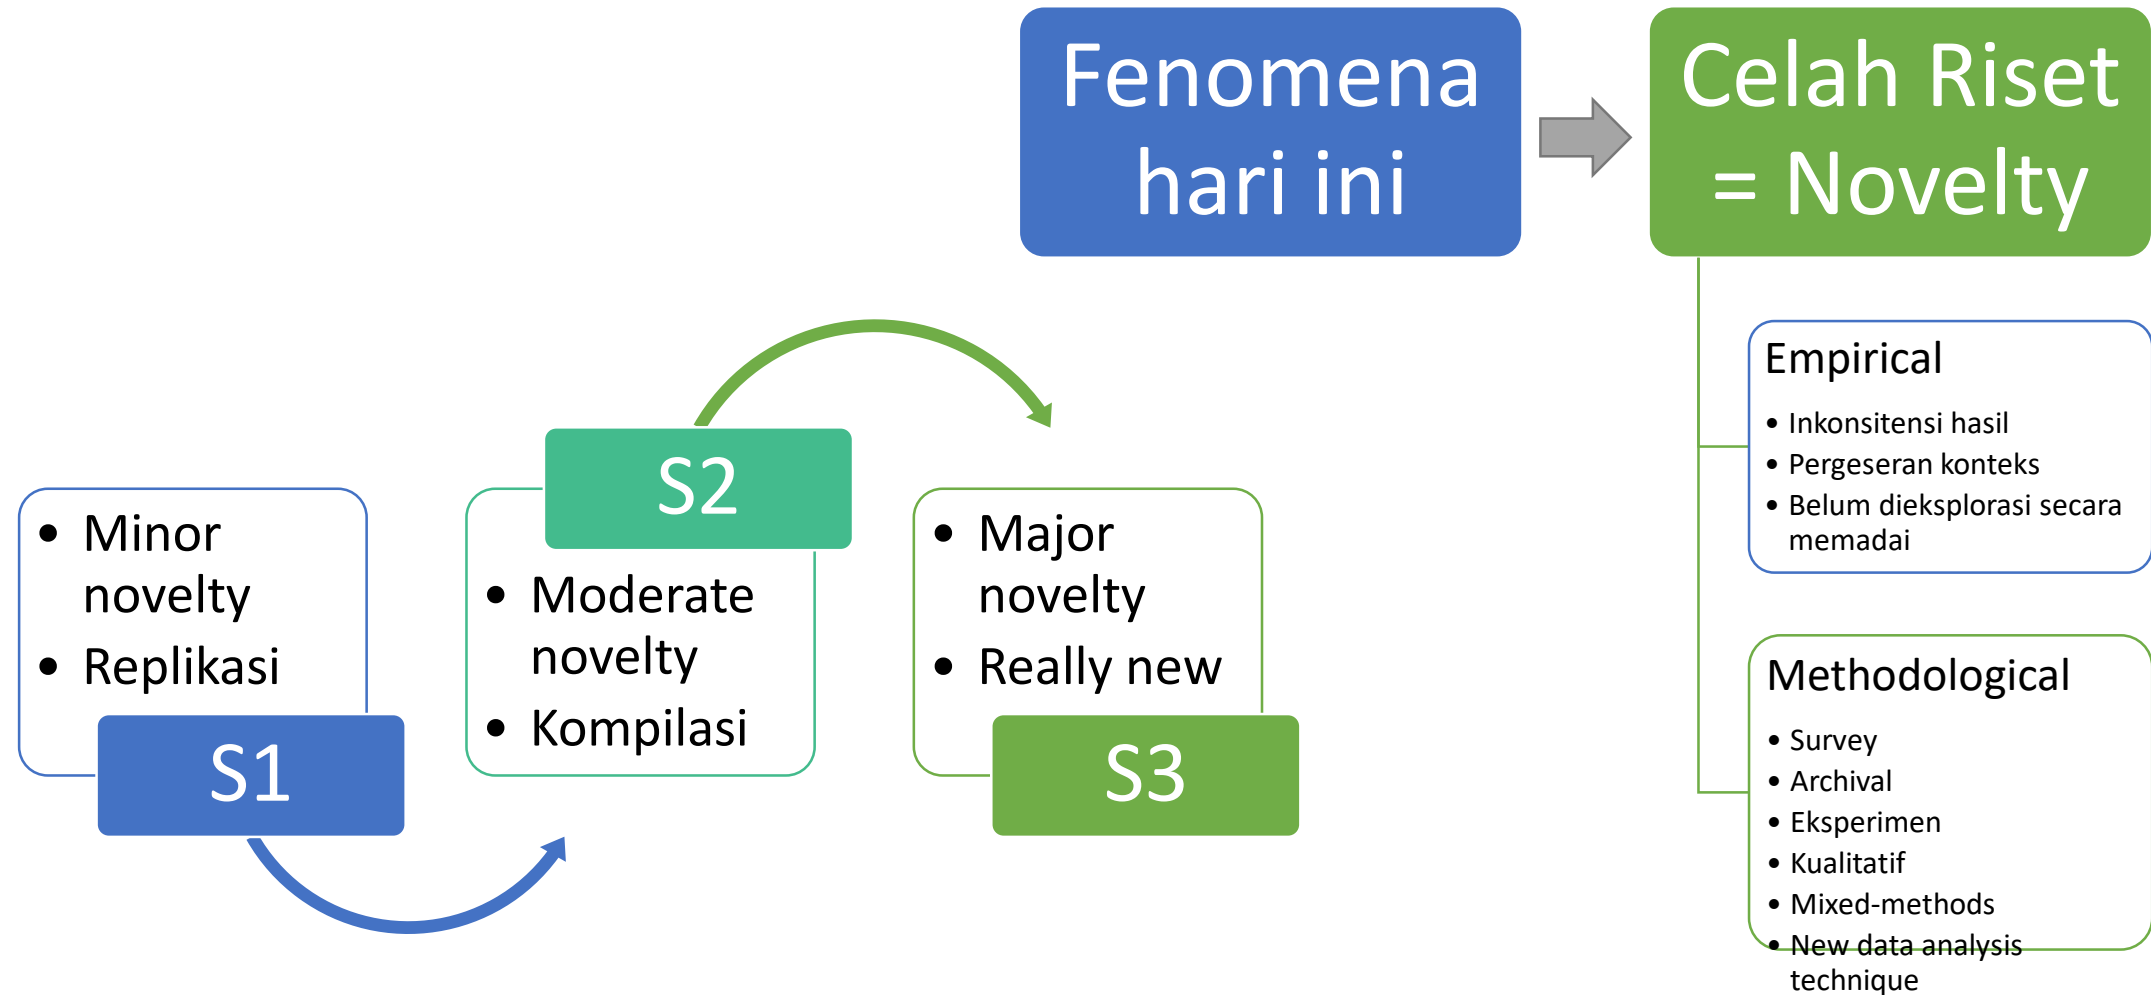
Fenomena hari ini

Celah Riset = Novelty

Empirical
- Inkonsitensi hasil
- Pergeseran konteks
- Belum dieksplorasi secara memadai

Methodological
- Survey
- Archival
- Eksperimen
- Kualitatif
- Mixed-methods
- New data analysis technique

- Minor novelty
- Replikasi

S1

S2

- Moderate novelty
- Kompilasi

- Major novelty
- Really new

S3